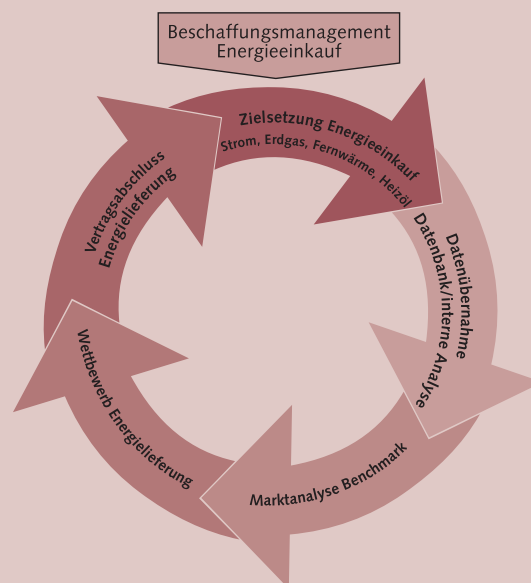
Beschaffungsmanagement
Energieeinkauf

Zielsetzung Energieeinkauf
Strom, Erdgas, Fernwärme, Heizöl

Datenübernahme
Datenbank/interne Analyse

Marktanalyse Benchmark

Wettbewerb Energielieferung

Vertragsabschluss
Energielieferung